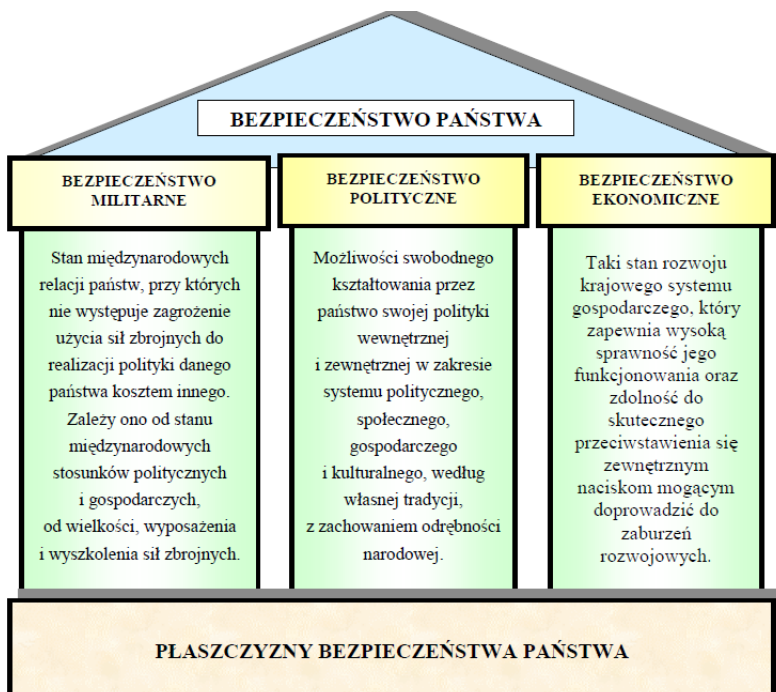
BEZPIECZEŃSTWO PAŃSTWA

BEZPIECZEŃSTWO MILITARNE

Stan międzynarodowych relacji państw, przy których nie występuje zagrożenie użycia sił zbrojnych do realizacji polityki danego państwa kosztem innego. Zależy ono od stanu międzynarodowych stosunków politycznych i gospodarczych, od wielkości, wyposażenia i wyszkolenia sił zbrojnych.

BEZPIECZEŃSTWO POLITYCZNE

Możliwości swobodnego kształtowania przez państwo swojej polityki wewnętrznej i zewnętrznej w zakresie systemu politycznego, społecznego, gospodarczego i kulturalnego, według własnej tradycji, z zachowaniem odrębności narodowej.

BEZPIECZEŃSTWO EKONOMICZNE

Taki stan rozwoju krajowego systemu gospodarczego, który zapewnia wysoką sprawność jego funkcjonowania oraz zdolność do skutecznego przeciwstawienia się zewnętrznym naciskom mogącym doprowadzić do zaburzeń rozwojowych.

PŁASZCZYZNY BEZPIECZEŃSTWA PAŃSTWA